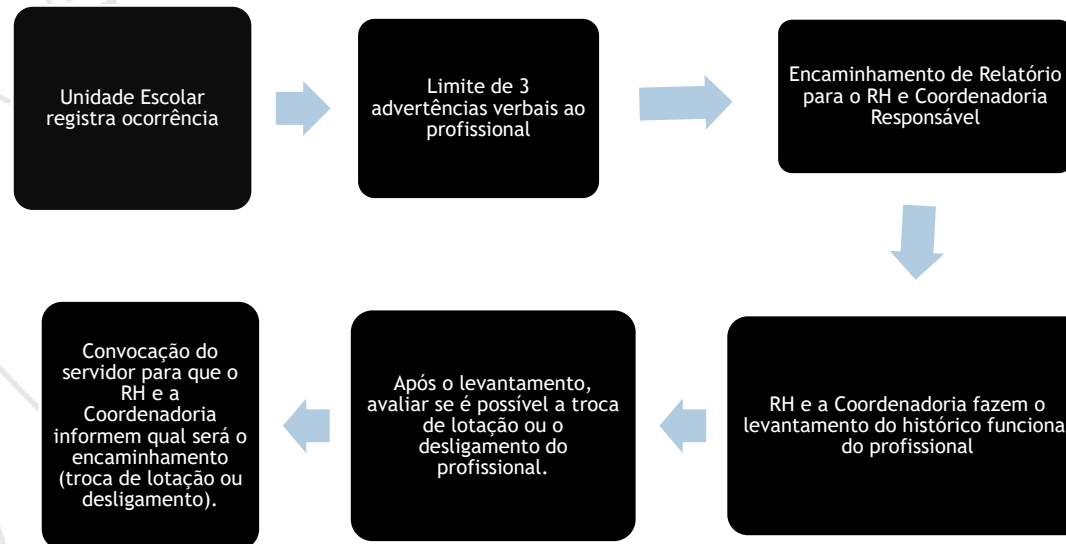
Unidade Escolar registra ocorrência

Limite de 3 advertências verbais ao profissional

Encaminhamento de Relatório para o RH e Coordenadoria Responsável

RH e a Coordenadoria fazem o levantamento do histórico funciona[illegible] do profissional

Após o levantamento, avaliar se é possível a troca de lotação ou o desligamento do profissional.

Convocação do servidor para que o RH e a Coordenadoria informem qual será o encaminhamento (troca de lotação ou desligamento).